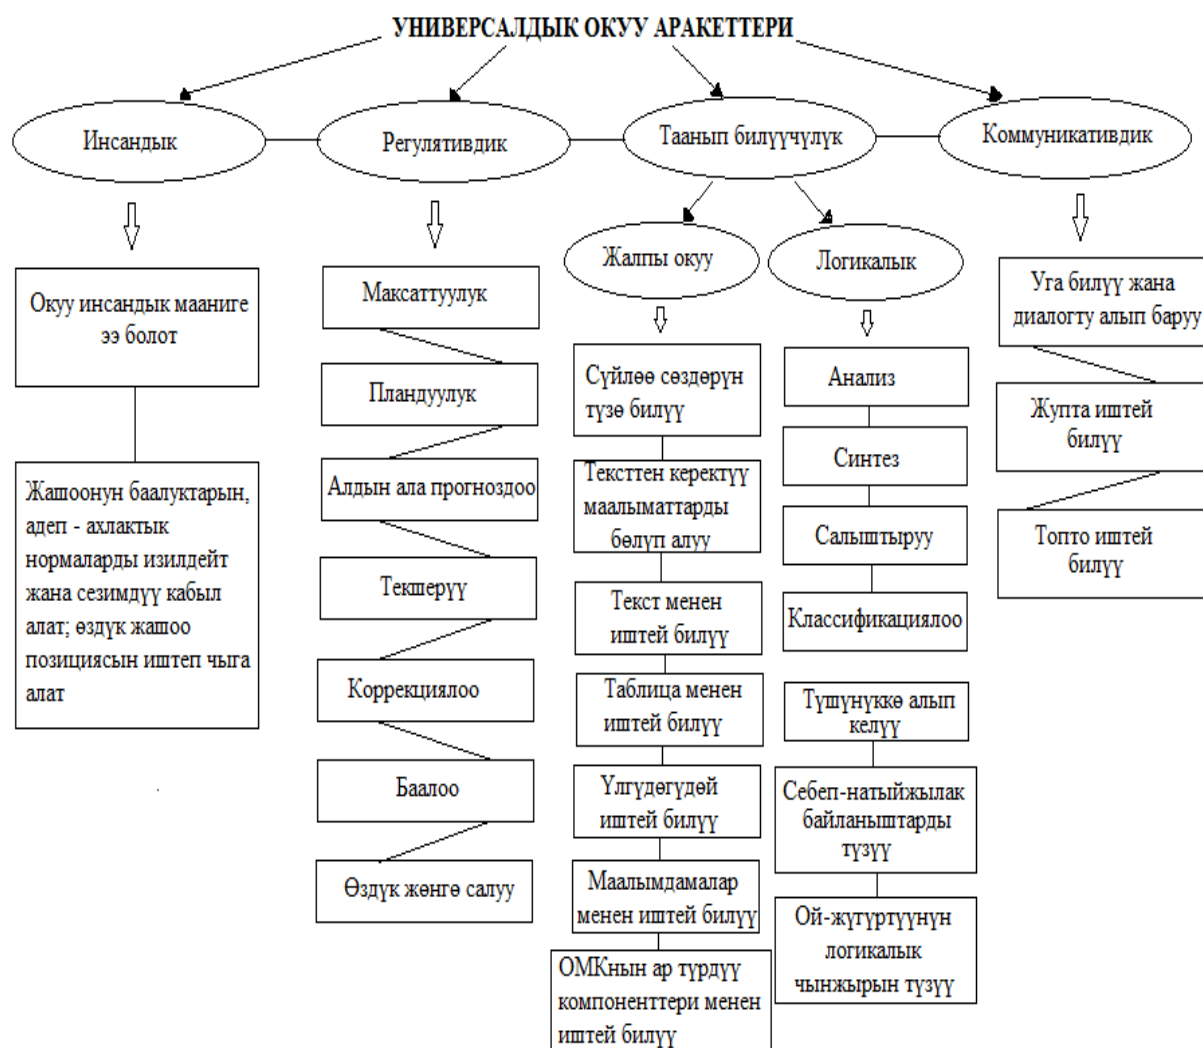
УНИВЕРСАЛДЫК ОКУУ АРАКЕТТЕРИ

Инсандык

Регулятивдик

Таанып билүүчүлүк

Коммуникативдик

Окуу инсандык мааниге ээ болот

Жашоонун баалуктарын, адеп - ахлактык нормаларды изилдейт жана сезимдүү кабыл алат; өздүк жашоо позициясын иштеп чыга алат

Максаттуулук

Пландуулук

Алдын ала прогноздоо

Текшерүү

Коррекциялоо

Баалоо

Өздүк жөнгө салуу

Жалпы окуу

Логикалык

Сүйлөө сөздөрүн түзө билүү

Тексттен керектүү маалыматтарды бөлүп алуу

Текст менен иштей билүү

Таблица менен иштей билүү

Үлгүдөгүдөй иштей билүү

Маалымдамалар менен иштей билүү

ОМКнын ар түрдүү компоненттери менен иштей билүү

Анализ

Синтез

Салыштыруу

Классификациялоо

Түшүнүккө алып келүү

Себеп-натыйжылак байланыштарды түзүү

Ой-жүгүртүүнүн логикалык чынжырын түзүү

Уга билүү жана диалогту алып баруу

Жупта иштей билүү

Топто иштей билүү